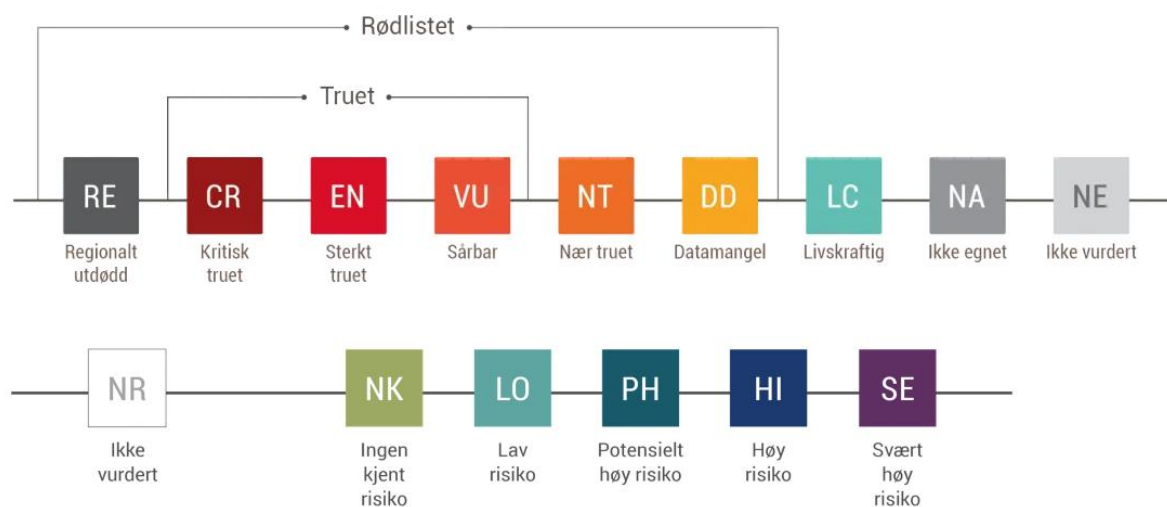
Rødlistet

Truet

RE
Regionalt utdødd

CR
Kritisk truet

EN
Sterkt truet

VU
Sårbar

NT
Nær truet

DD
Datamangel

LC
Livskraftig

NA
Ikke egnet

NE
Ikke vurdert

NR
Ikke vurdert

NK
Ingen kjent risiko

LO
Lav risiko

PH
Potensielt høy risiko

HI
Høy risiko

SE
Svært høy risiko